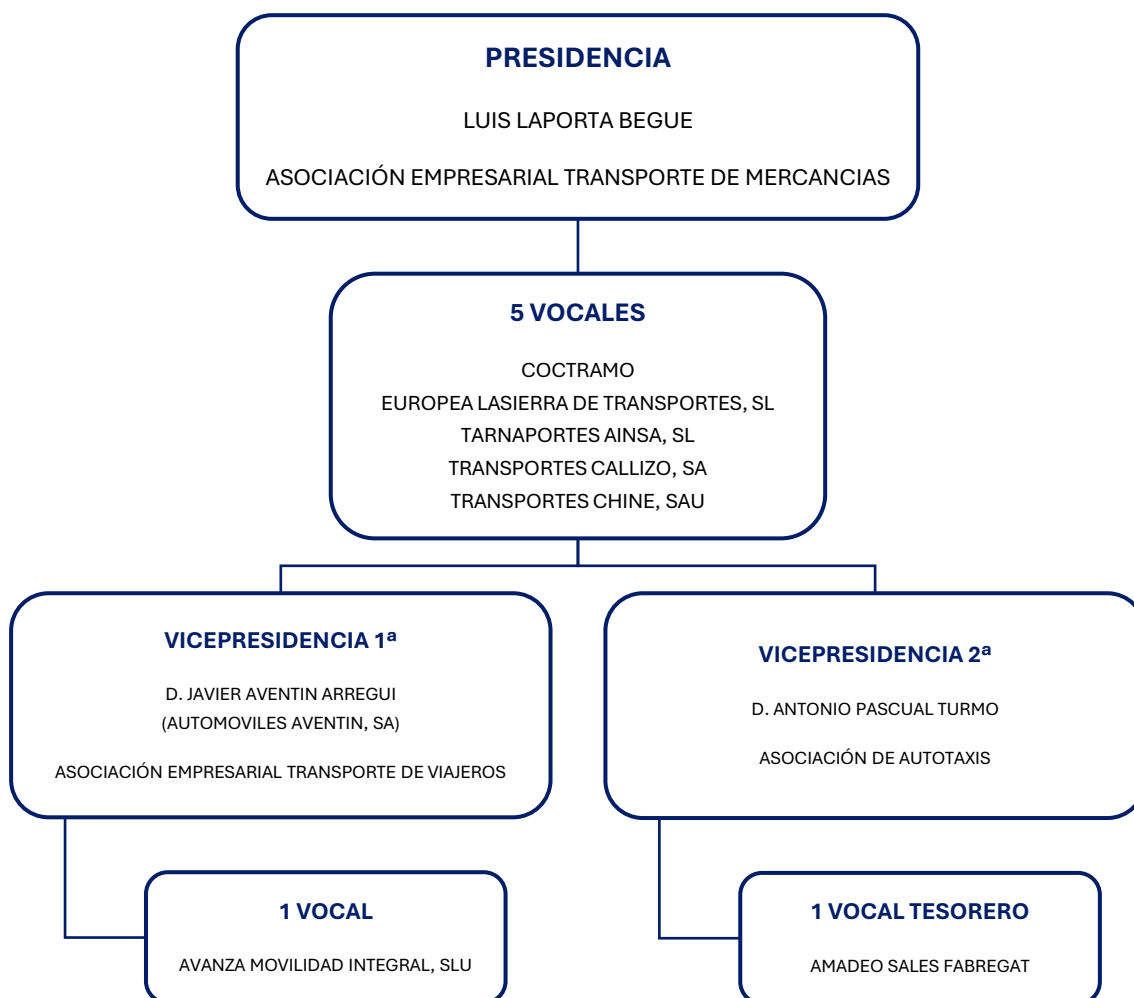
PRESIDENCIA

LUIS LAPORTA BEGUE

ASOCIACIÓN EMPRESARIAL TRANSPORTE DE MERCANCIAS

5 VOCALES

COCTRAMO
EUROPEA LASIERRA DE TRANSPORTES, SL
TARNAPORTES AINSA, SL
TRANSPORTES CALLIZO, SA
TRANSPORTES CHINE, SAU

VICEPRESIDENCIA 1ª

D. JAVIER AVENTIN ARREGUI
(AUTOMOVILES AVENTIN, SA)

ASOCIACIÓN EMPRESARIAL TRANSPORTE DE VIAJEROS

VICEPRESIDENCIA 2ª

D. ANTONIO PASCUAL TURMO

ASOCIACIÓN DE AUTOTAXIS

1 VOCAL

AVANZA MOVILIDAD INTEGRAL, SLU

1 VOCAL TESORERO

AMADEO SALES FABREGAT